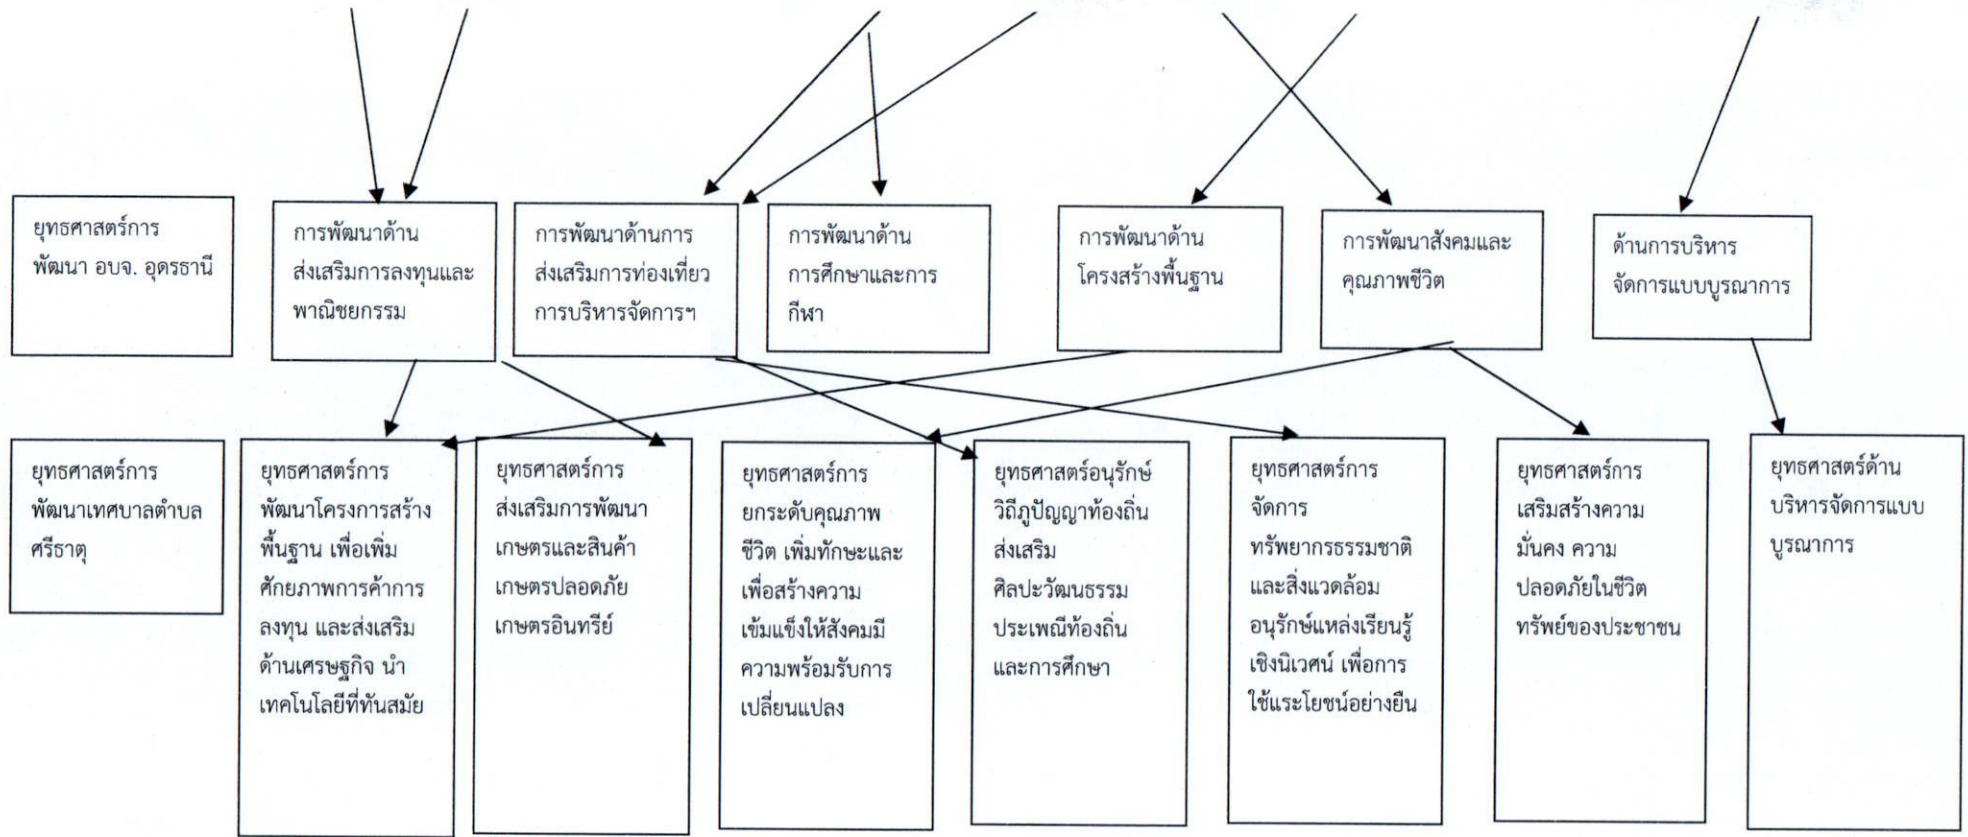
ยุทธศาสตร์การพัฒนา อบจ. อุดรธานี

การพัฒนาด้านส่งเสริมการลงทุนและพาณิชยกรรม

การพัฒนาด้านการส่งเสริมการท่องเที่ยวการบริหารจัดการฯ

การพัฒนาด้านการศึกษาและการกีฬา

การพัฒนาด้านโครงสร้างพื้นฐาน

การพัฒนาสังคมและคุณภาพชีวิต

ด้านการบริหารจัดการแบบบูรณาการ

ยุทธศาสตร์การพัฒนาเทศบาลตำบลศรีธาตุ

ยุทธศาสตร์การพัฒนาโครงการสร้างพื้นฐาน เพื่อเพิ่มศักยภาพการค้าการลงทุน และส่งเสริมด้านเศรษฐกิจ นำเทคโนโลยีที่ทันสมัย

ยุทธศาสตร์การส่งเสริมการพัฒนาเกษตรและสินค้าเกษตรปลอดภัย เกษตรอินทรีย์

ยุทธศาสตร์การยกระดับคุณภาพชีวิต เพิ่มทักษะและเพื่อสร้างความเข้มแข็งให้สังคมมีความพร้อมรับการเปลี่ยนแปลง

ยุทธศาสตร์อนุรักษ์วิถีภูปัญญาท้องถิ่น ส่งเสริมศิลปะวัฒนธรรม ประเพณีท้องถิ่น และการศึกษา

ยุทธศาสตร์การจัดการทรัพยากรธรรมชาติและสิ่งแวดล้อม อนุรักษ์แหล่งเรียนรู้เชิงนิเวศน์ เพื่อการใช้แระโยชน์อย่างยืน

ยุทธศาสตร์การเสริมสร้างความมั่นคง ความปลอดภัยในชีวิตทรัพย์ของประชาชน

ยุทธศาสตร์ด้านบริหารจัดการแบบบูรณาการ